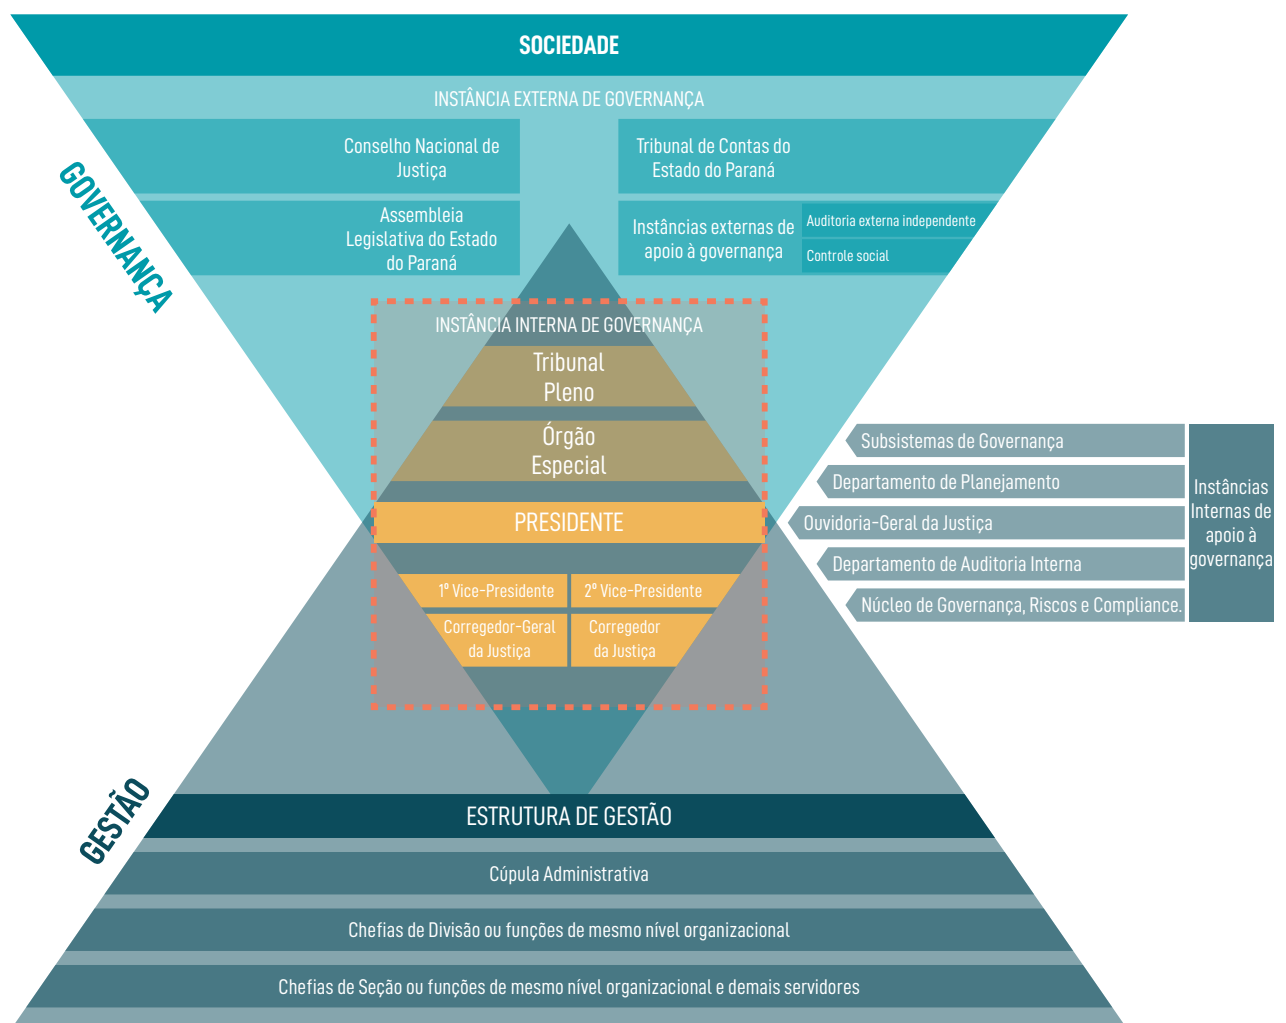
SOCIEDADE

INSTÂNCIA EXTERNA DE GOVERNANÇA

GOVERNANÇA

Conselho Nacional de Justiça

Tribunal de Contas do Estado do Paraná

Assembleia Legislativa do Estado do Paraná

Instâncias externas de apoio à governança

Auditoria externa independente

Controle social

INSTÂNCIA INTERNA DE GOVERNANÇA

Tribunal Pleno

Órgão Especial

PRESIDENTE

1º Vice-Presidente

2º Vice-Presidente

Corregedor-Geral da Justiça

Corregedor da Justiça

Subsistemas de Governança

Departamento de Planejamento

Ouvidoria-Geral da Justiça

Departamento de Auditoria Interna

Núcleo de Governança, Riscos e Compliance.

Instâncias Internas de apoio à governança

GESTÃO

ESTRUTURA DE GESTÃO

Cúpula Administrativa

Chefias de Divisão ou funções de mesmo nível organizacional

Chefias de Seção ou funções de mesmo nível organizacional e demais servidores